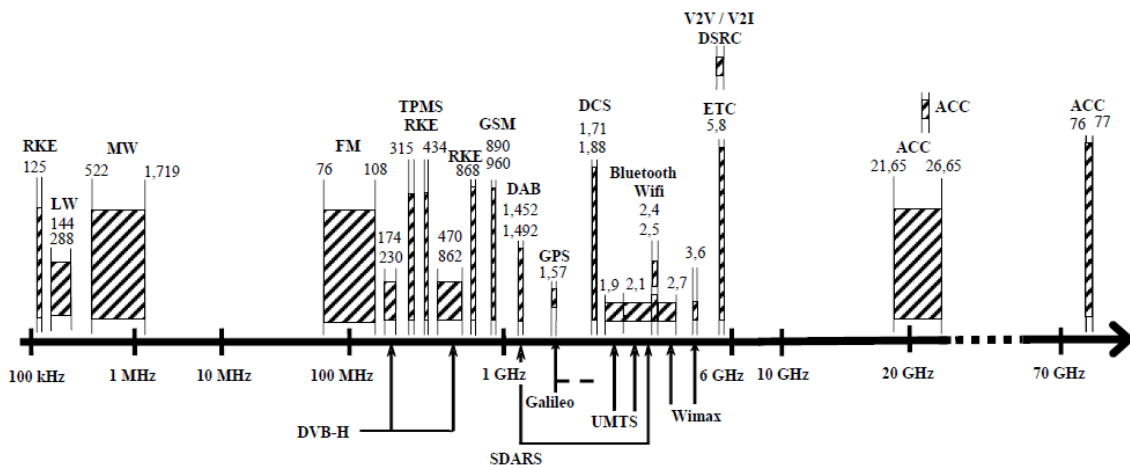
V2V / V2I
DSRC

ACC

ACC
76 77

RKE
125

LW
144
288

MW
522 1,719

FM
76 108

TPMS
RKE
315 434

174
230

470
862

RKE
868

GSM
890
960

DAB
1,452
1,492

GPS
1,57

DCS
1,71
1,88

Bluetooth
Wifi
2,4
2,5

1,9 2,1 2,7

3,6

ETC
5,8

ACC
21,65 26,65

100 kHz 1 MHz 10 MHz 100 MHz 1 GHz 6 GHz 10 GHz 20 GHz 70 GHz

DVB-H

Galileo

UMTS

Wimax

SDARS